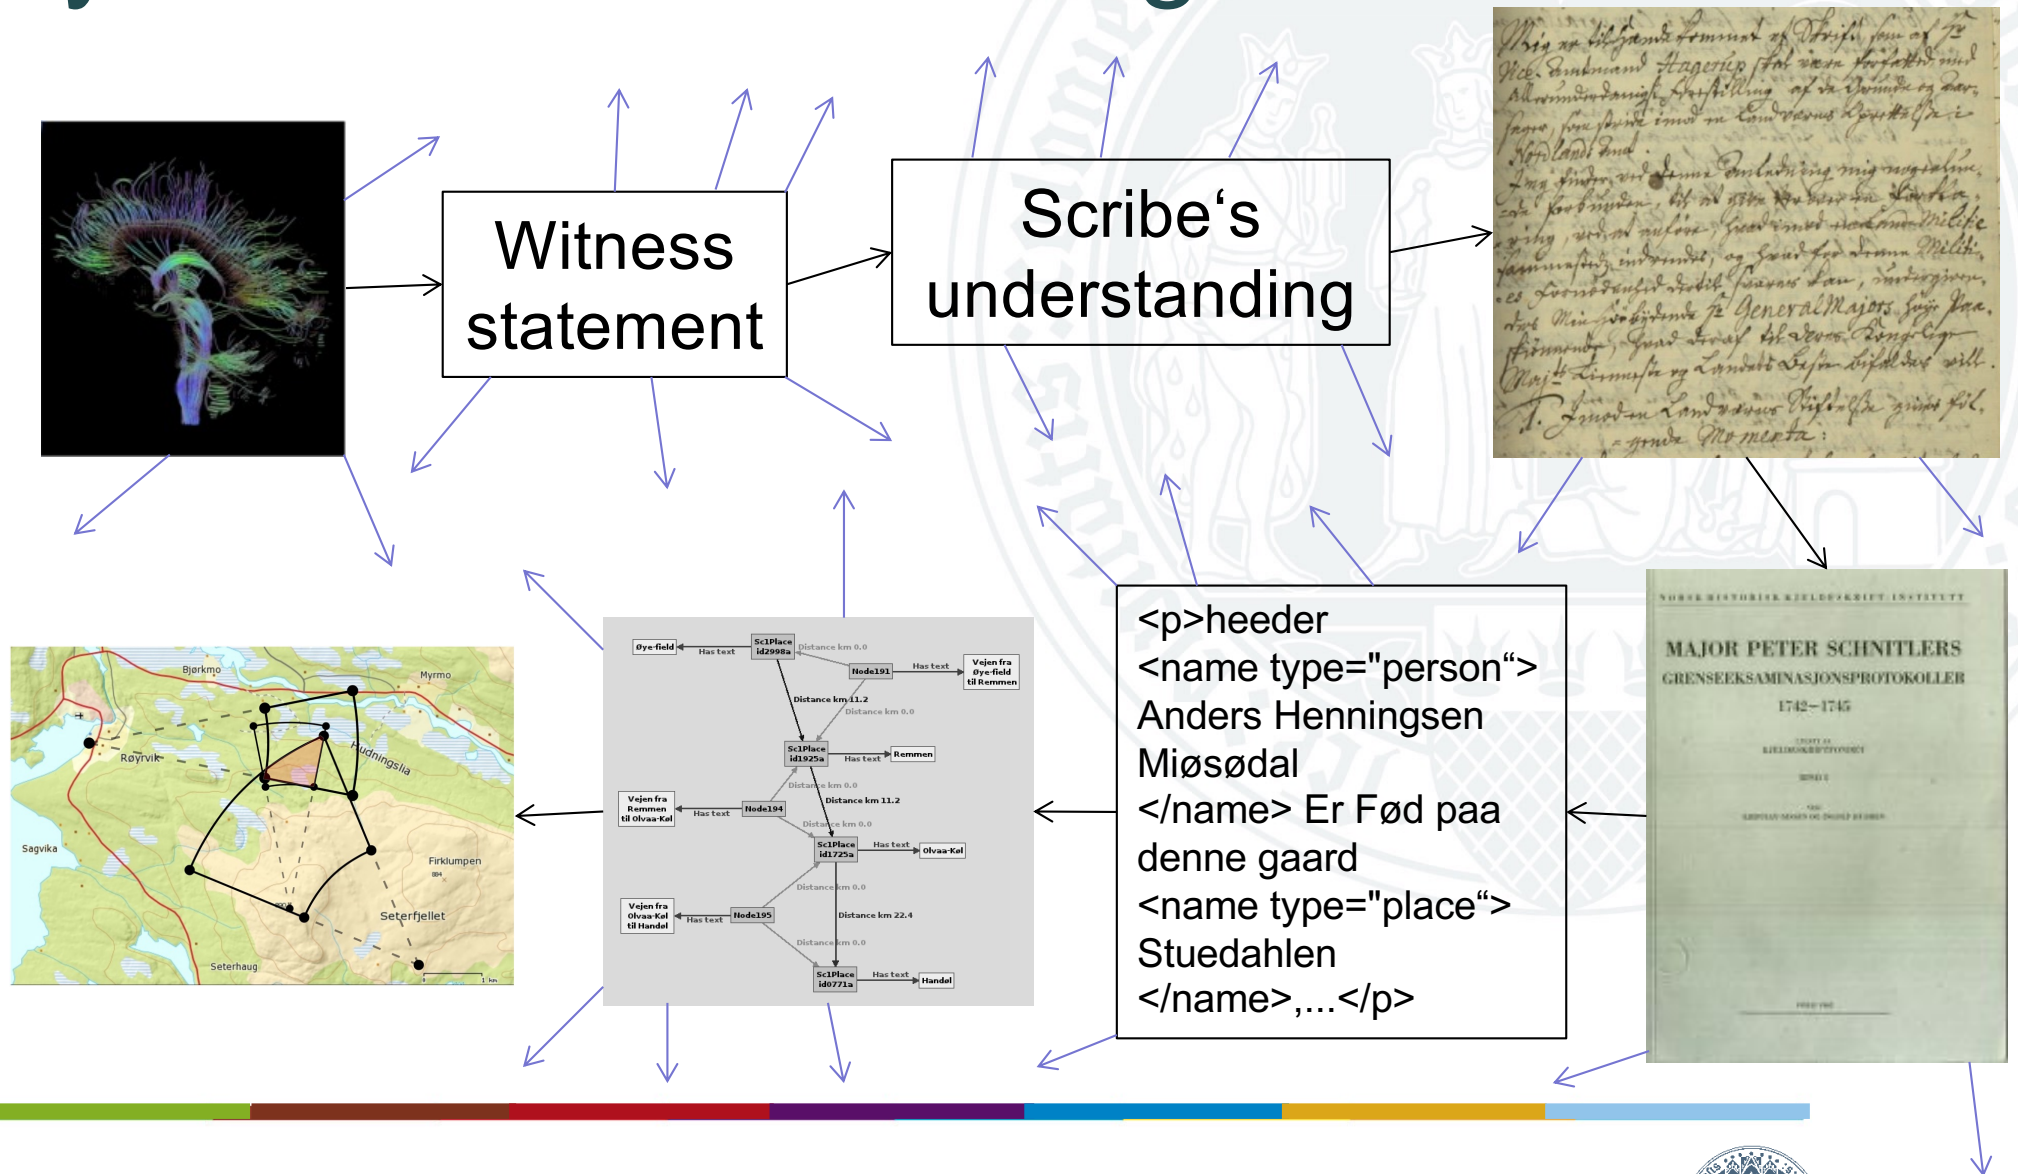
Witness statement

Scribe‘s understanding

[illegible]

NORSK HISTORISK KJELDESKRIFT-INSTITUTT

MAJOR PETER SCHNITLERS GRENSEEKSAMINASJONSPROTOKOLLER 1742–1745

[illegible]

<p>heeder <name type="person“> Anders Henningsen Miøsødal </name> Er Fød paa denne gaard <name type="place“> Stuedahlen </name>,...</p>

Øye-field
Has text
SclPlace id2998a
Distance km 0.0
Node191
Has text
Vejen fra Øye-field til Remmen
Distance km 11.2
Distance km 0.0
SclPlace id1925a
Has text
Remmen
Distance km 0.0
Vejen fra Remmen til Olvaa-Køl
Has text
Node194
Distance km 11.2
Distance km 0.0
SclPlace id1725a
Has text
Olvaa-Køl
Distance km 0.0
Vejen fra Olvaa-Køl til Handel
Has text
Node195
Distance km 22.4
Distance km 0.0
SclPlace id0771a
Has text
Handel

Bjørkmo
Myrmo
Røyrvik
Rudningslia
Sagvika
Firklumpen
Seterfjellet
Seterhaug